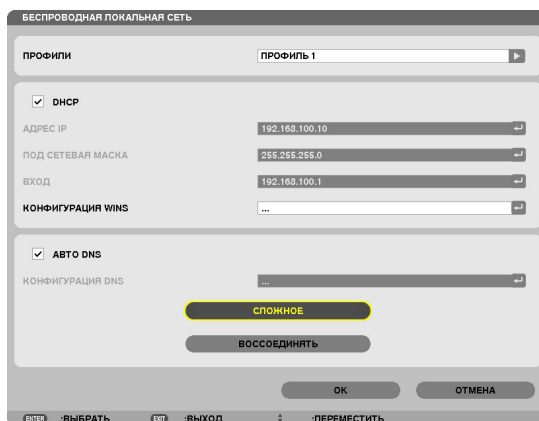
БЕСПРОВОДНАЯ ЛОКАЛЬНАЯ СЕТЬ

ПРОФИЛИ
ПРОФИЛЬ 1

DHCP

АДРЕС IP
192.168.100.10

ПОД СЕТЕВАЯ МАСКА
255.255.255.0

ВХОД
192.168.100.1

КОНФИГУРАЦИЯ WINS
...

АВТО DNS

КОНФИГУРАЦИЯ DNS
...

СЛОЖНОЕ

ВОССОЕДИНЯТЬ

OK
ОТМЕНА

ENTER :ВЫБРАТЬ EXIT :ВЫХОД :ПЕРЕМЕСТИТЬ